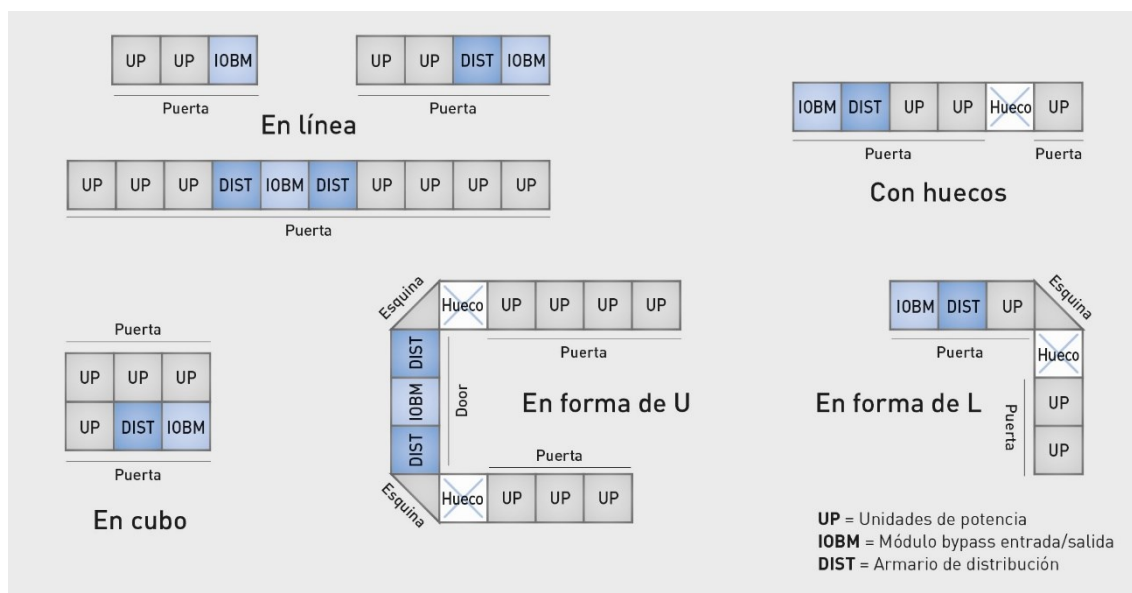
UP UP IOBM
Puerta

UP UP DIST IOBM
Puerta

En línea

UP UP UP DIST IOBM DIST UP UP UP UP
Puerta

IOBM DIST UP UP Hueco UP
Puerta
Puerta

Con huecos

Puerta
UP UP UP
UP DIST IOBM
Puerta

En cubo

Esquina
Hueco UP UP UP UP
Puerta
DIST
IOBM
DIST
Door
En forma de U
Puerta
Esquina
Hueco UP UP UP

IOBM DIST UP
Esquina
Puerta
Hueco
En forma de L
Puerta
UP
UP

**UP** = Unidades de potencia
**IOBM** = Módulo bypass entrada/salida
**DIST** = Armario de distribución